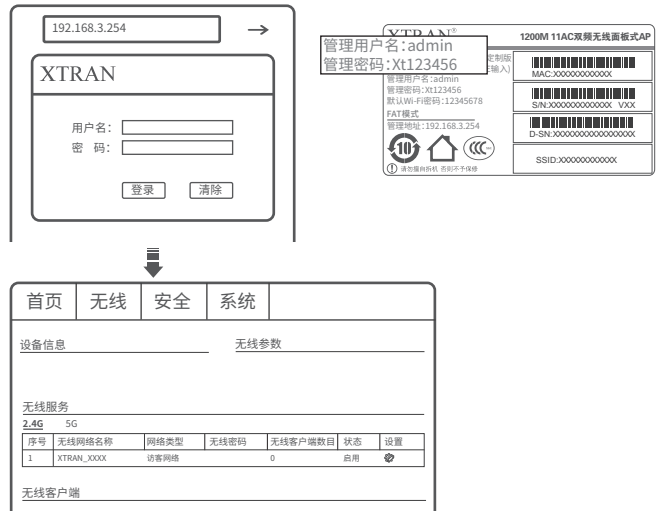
192.168.3.254

XTRAN

用户名：
密 码：

登录 清除

XTRAN®
1200M 11AC双频无线面板式AP
管理用户名:admin
管理密码:Xt123456
定制版
输入)
管理用户名：admin
管理密码：Xt123456
默认Wi-Fi密码：12345678
FAT模式
管理地址：192.168.3.254
MAC:XXXXXXXXXXXX
S/N:XXXXXXXXXXXXX VXX
D-SN:XXXXXXXXXXXXXXXXX
SSID:XXXXXXXXXXXX
10
请勿撕毁标机 否则不予保修

首页 | 无线 | 安全 | 系统

设备信息
无线参数

无线服务
2.4G 5G

| 序号 | 无线网络名称 | 网络类型 | 无线密码 | 无线客户端数目 | 状态 | 设置 |
|---|---|---|---|---|---|---|
| 1 | XTRAN_XXXX | 访客网络 | | 0 | 启用 | |

无线客户端